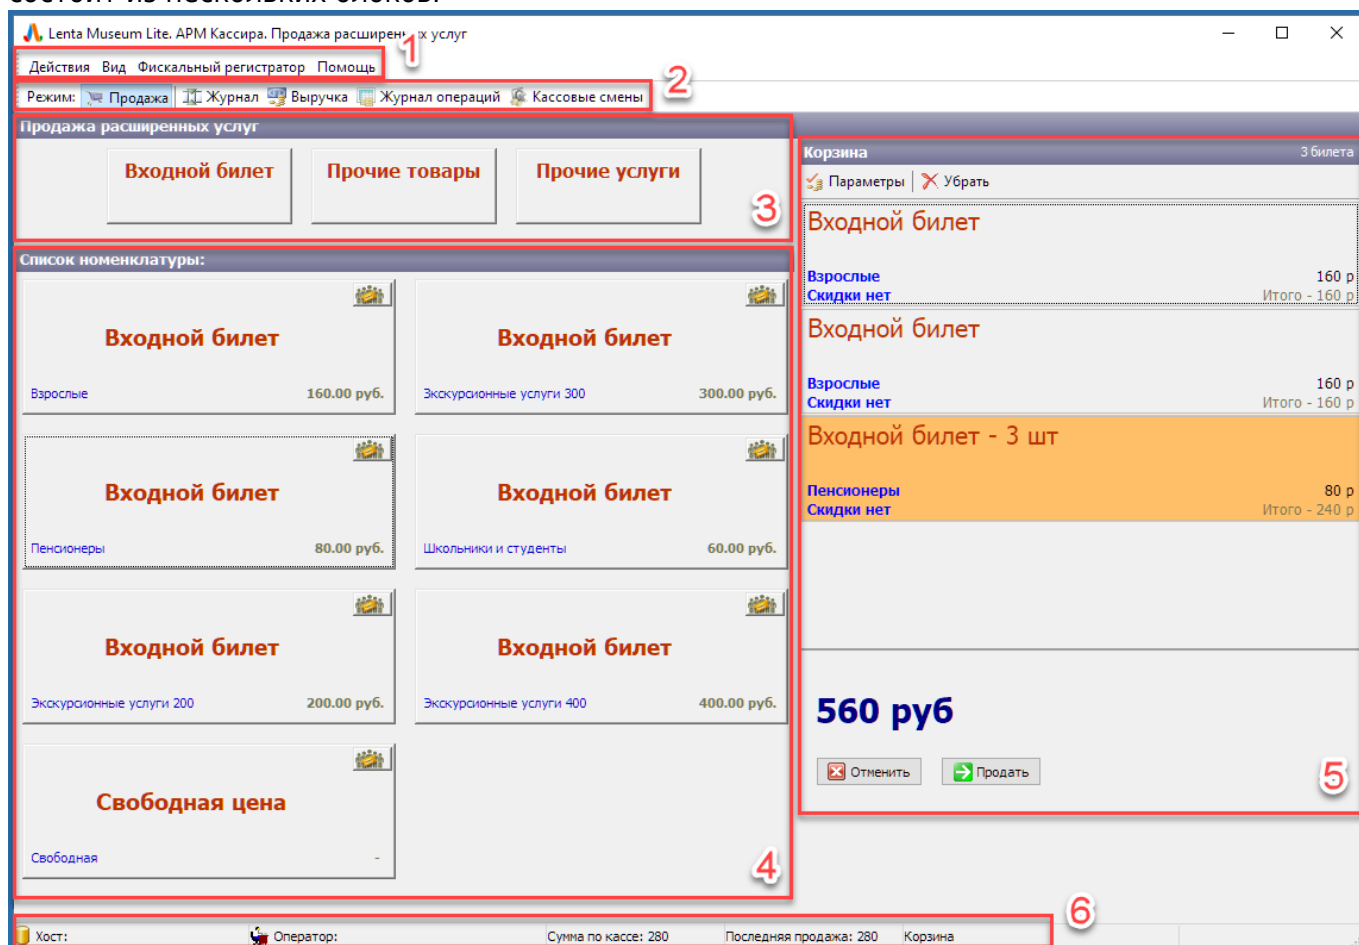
Lenta Museum Lite. АРМ Кассира. Продажа расширен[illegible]х услуг

Действия Вид Фискальный регистратор Помощь

1

Режим: Продажа Журнал Выручка Журнал операций Кассовые смены

2

Продажа расширенных услуг

Входной билет

Прочие товары

Прочие услуги

3

Список номенклатуры:

Входной билет
Взрослые 160.00 руб.

Входной билет
Экскурсионные услуги 300 300.00 руб.

Входной билет
Пенсионеры 80.00 руб.

Входной билет
Школьники и студенты 60.00 руб.

Входной билет
Экскурсионные услуги 200 200.00 руб.

Входной билет
Экскурсионные услуги 400 400.00 руб.

Свободная цена
Свободная -

4

Корзина 3 билета

Параметры Убрать

Входной билет
Взрослые 160 р
Скидки нет Итого - 160 р

Входной билет
Взрослые 160 р
Скидки нет Итого - 160 р

Входной билет - 3 шт
Пенсионеры 80 р
Скидки нет Итого - 240 р

560 руб

Отменить Продать

5

6

Хост: Оператор: Сумма по кассе: 280 Последняя продажа: 280 Корзина